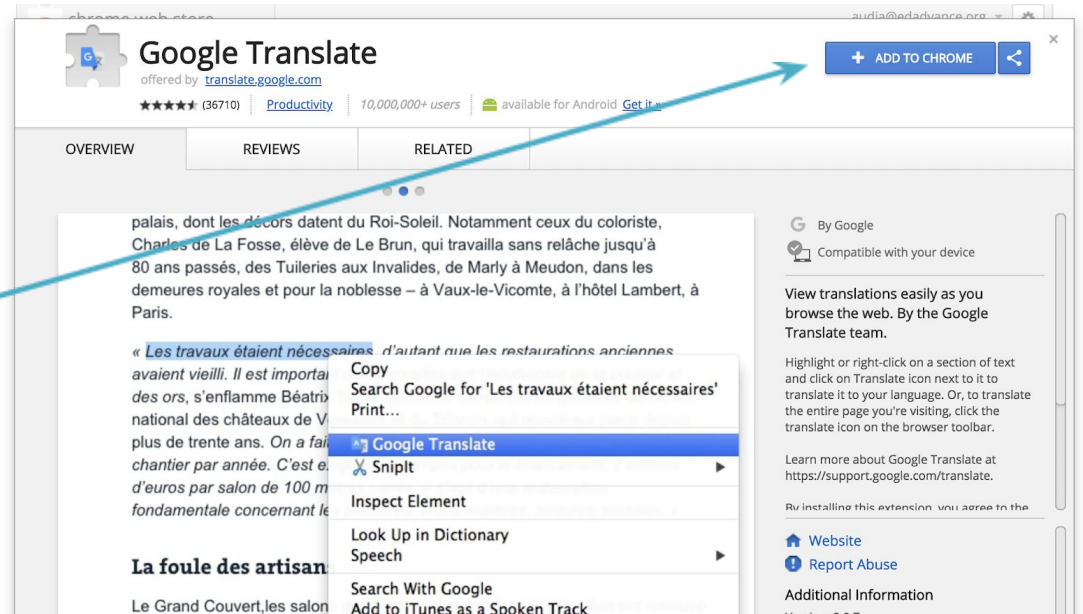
chrome web store

audia@edadvance.org

Google Translate

offered by translate.google.com

★★★★★ (36710) | Productivity | 10,000,000+ users | available for Android Get it »

ADD TO CHROME

OVERVIEW | REVIEWS | RELATED

palais, dont les décors datent du Roi-Soleil. Notamment ceux du coloriste, Charles de La Fosse, élève de Le Brun, qui travailla sans relâche jusqu'à 80 ans passés, des Tuileries aux Invalides, de Marly à Meudon, dans les demeures royales et pour la noblesse – à Vaux-le-Vicomte, à l'hôtel Lambert, à Paris.

« Les travaux étaient nécessaires, d'autant que les restaurations anciennes avaient vieilli. Il est importan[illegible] des ors, s'enflamme Béatri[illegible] national des châteaux de V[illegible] plus de trente ans. On a fai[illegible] chantier par année. C'est e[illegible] d'euros par salon de 100 m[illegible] fondamentale concernant le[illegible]

La foule des artisan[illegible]

Le Grand Couvert,les salon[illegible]

Copy
Search Google for 'Les travaux étaient nécessaires'
Print...
Google Translate
SnipIt
Inspect Element
Look Up in Dictionary
Speech
Search With Google
Add to iTunes as a Spoken Track

By Google

Compatible with your device

View translations easily as you browse the web. By the Google Translate team.

Highlight or right-click on a section of text and click on Translate icon next to it to translate it to your language. Or, to translate the entire page you're visiting, click the translate icon on the browser toolbar.

Learn more about Google Translate at https://support.google.com/translate.

By installing this extension, you agree to the

Website

Report Abuse

Additional Information